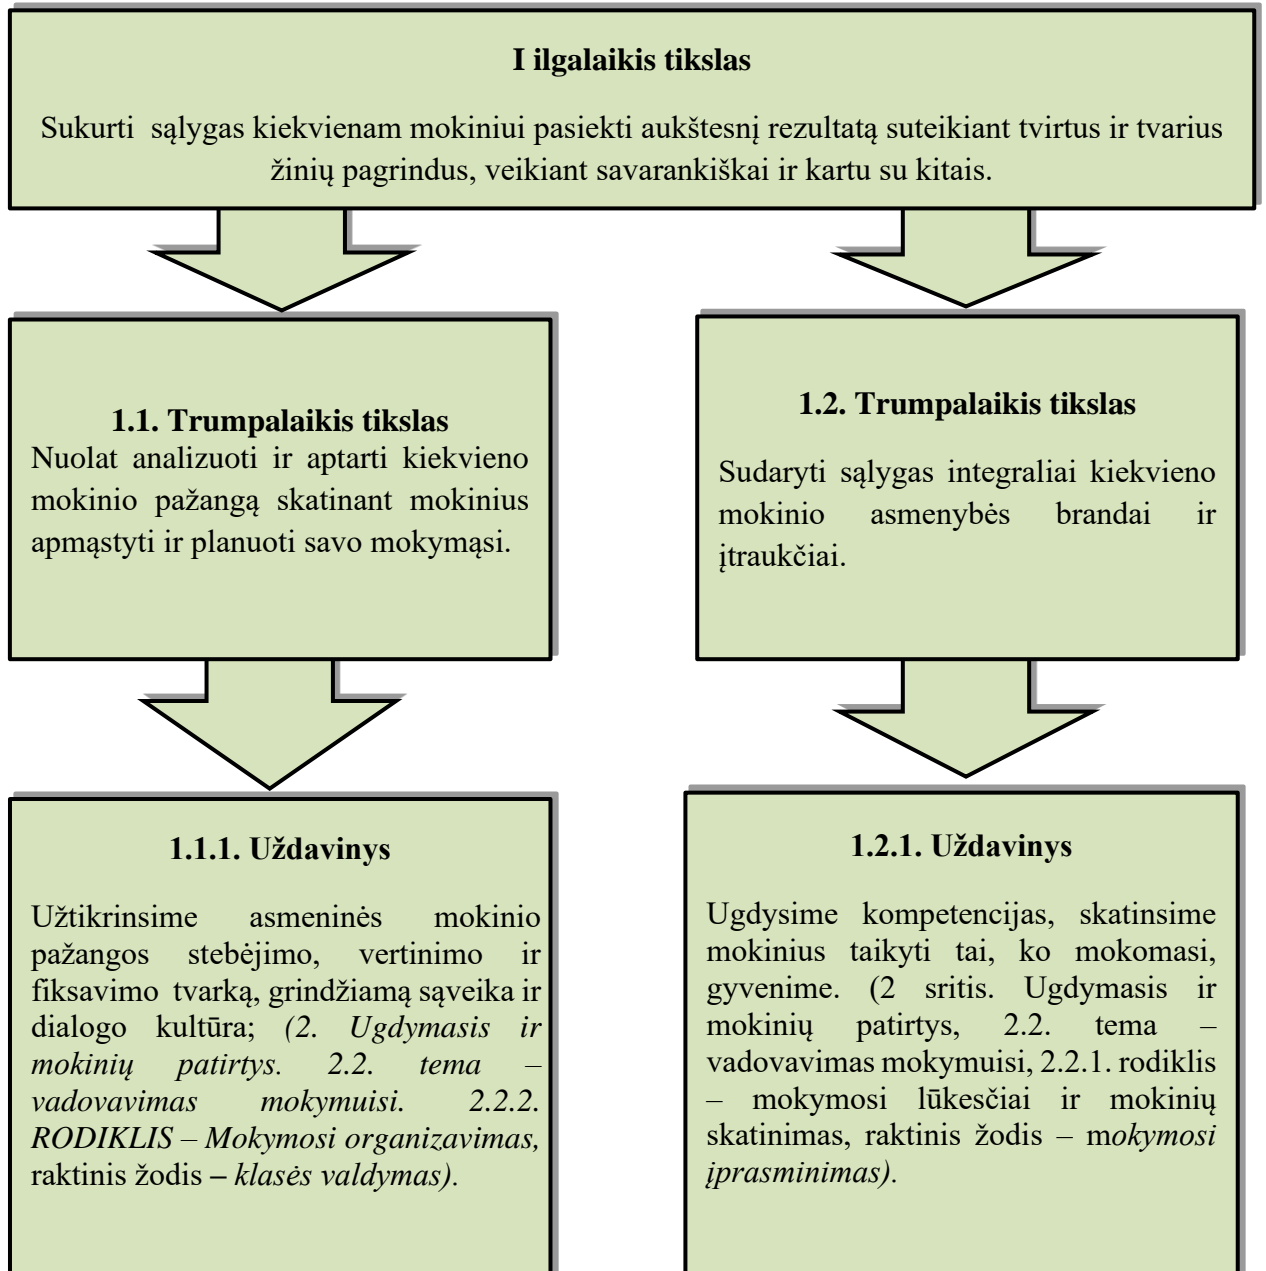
**I ilgalaikis tikslas**

Sukurti sąlygas kiekvienam mokiniui pasiekti aukštesnį rezultatą suteikiant tvirtus ir tvarius žinių pagrindus, veikiant savarankiškai ir kartu su kitais.

**1.1. Trumpalaikis tikslas**
Nuolat analizuoti ir aptarti kiekvieno mokinio pažangą skatinant mokinius apmąstyti ir planuoti savo mokymąsi.

**1.2. Trumpalaikis tikslas**

Sudaryti sąlygas integraliai kiekvieno mokinio asmenybės brandai ir įtraukčiai.

**1.1.1. Uždavinys**

Užtikrinsime asmeninės mokinio pažangos stebėjimo, vertinimo ir fiksavimo tvarką, grindžiamą sąveika ir dialogo kultūra; *(2. Ugdymasis ir mokinių patirtys. 2.2. tema – vadovavimas mokymuisi. 2.2.2. RODIKLIS – Mokymosi organizavimas,* raktinis žodis – *klasės valdymas).*

**1.2.1. Uždavinys**

Ugdysime kompetencijas, skatinsime mokinius taikyti tai, ko mokomasi, gyvenime. (2 sritis. Ugdymasis ir mokinių patirtys, 2.2. tema – vadovavimas mokymuisi, 2.2.1. rodiklis – mokymosi lūkesčiai ir mokinių skatinimas, raktinis žodis – m*okymosi įprasminimas).*